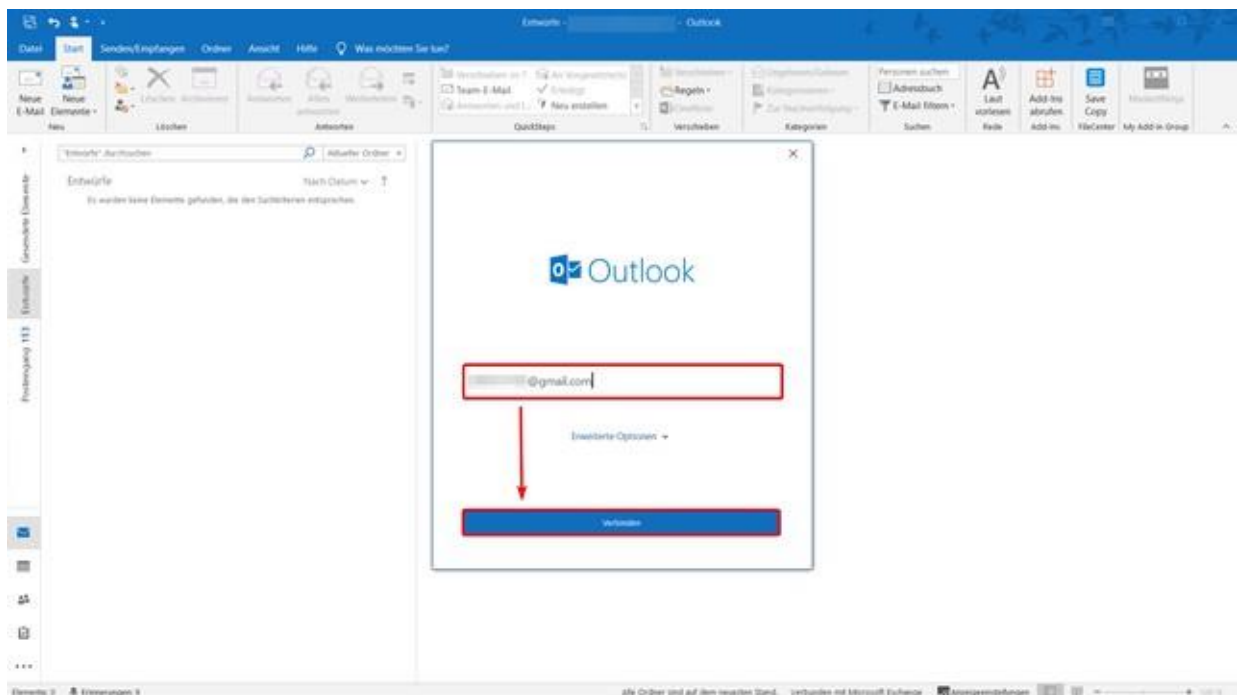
Entwürfe - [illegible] - Outlook

Datei Start Senden/Empfangen Ordner Ansicht Hilfe Was möchten Sie tun?

Neue E-Mail Neue Elemente Neu

Löschen Archivieren Löschen

Antworten Allen antworten Weiterleiten Antworten

Verschieben in: ? An Vorgesetzte(n) Team-E-Mail Erledigt Antworten und l... Neu erstellen QuickSteps

Verschieben Regeln OneNote Verschieben

Ungelesen/Gelesen Kategorisieren Zur Nachverfolgung Kategorien

Personen suchen Adressbuch E-Mail filtern Suchen

Laut vorlesen Rede

Add-Ins abrufen Add-Ins

Save Copy FileCenter

My Add-in Group

"Entwürfe" durchsuchen Aktueller Ordner

Entwürfe Nach Datum

Es wurden keine Elemente gefunden, die den Suchkriterien entsprechen.

Gesendete Elemente

Entwürfe

Posteingang 113

Outlook

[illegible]@gmail.com

Erweiterte Optionen

Verbinden

Elemente: 0 Erinnerungen: 9

Alle Ordner sind auf dem neuesten Stand. Verbunden mit Microsoft Exchange Anzeigeeinstellungen